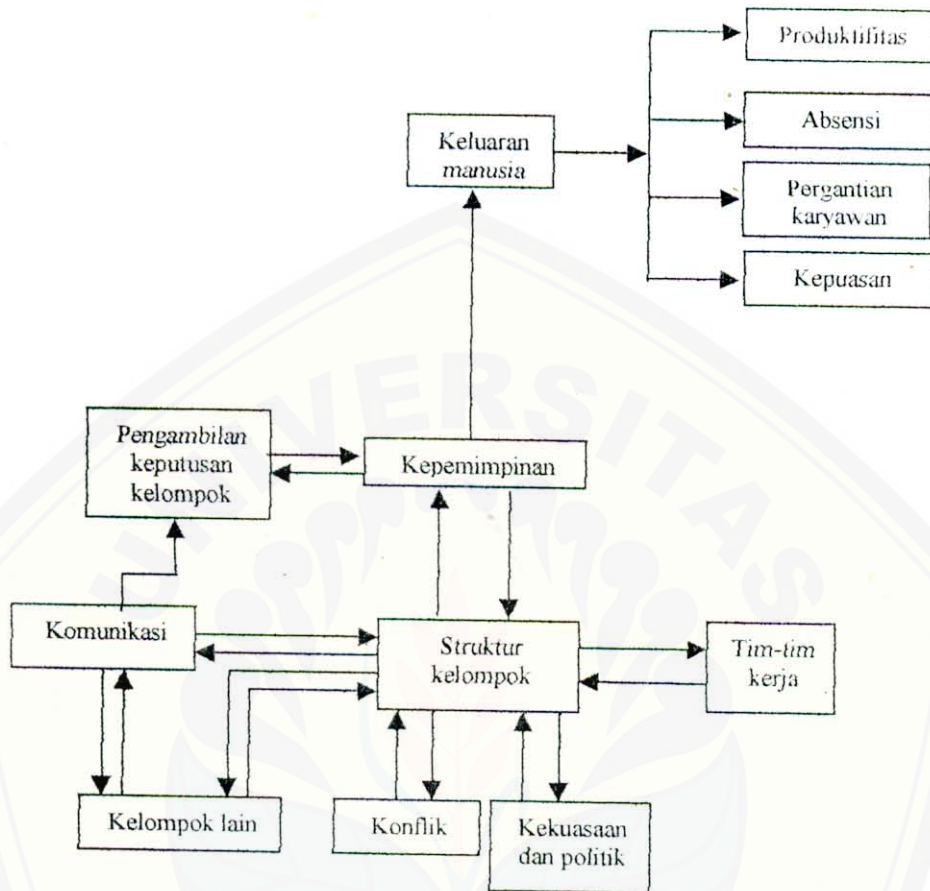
Produktifitas

Absensi

Pergantian karyawan

Kepuasan

Keluaran manusia

Pengambilan keputusan kelompok

Kepemimpinan

Komunikasi

Struktur kelompok

Tim-tim kerja

Kelompok lain

Konflik

Kekuasaan dan politik